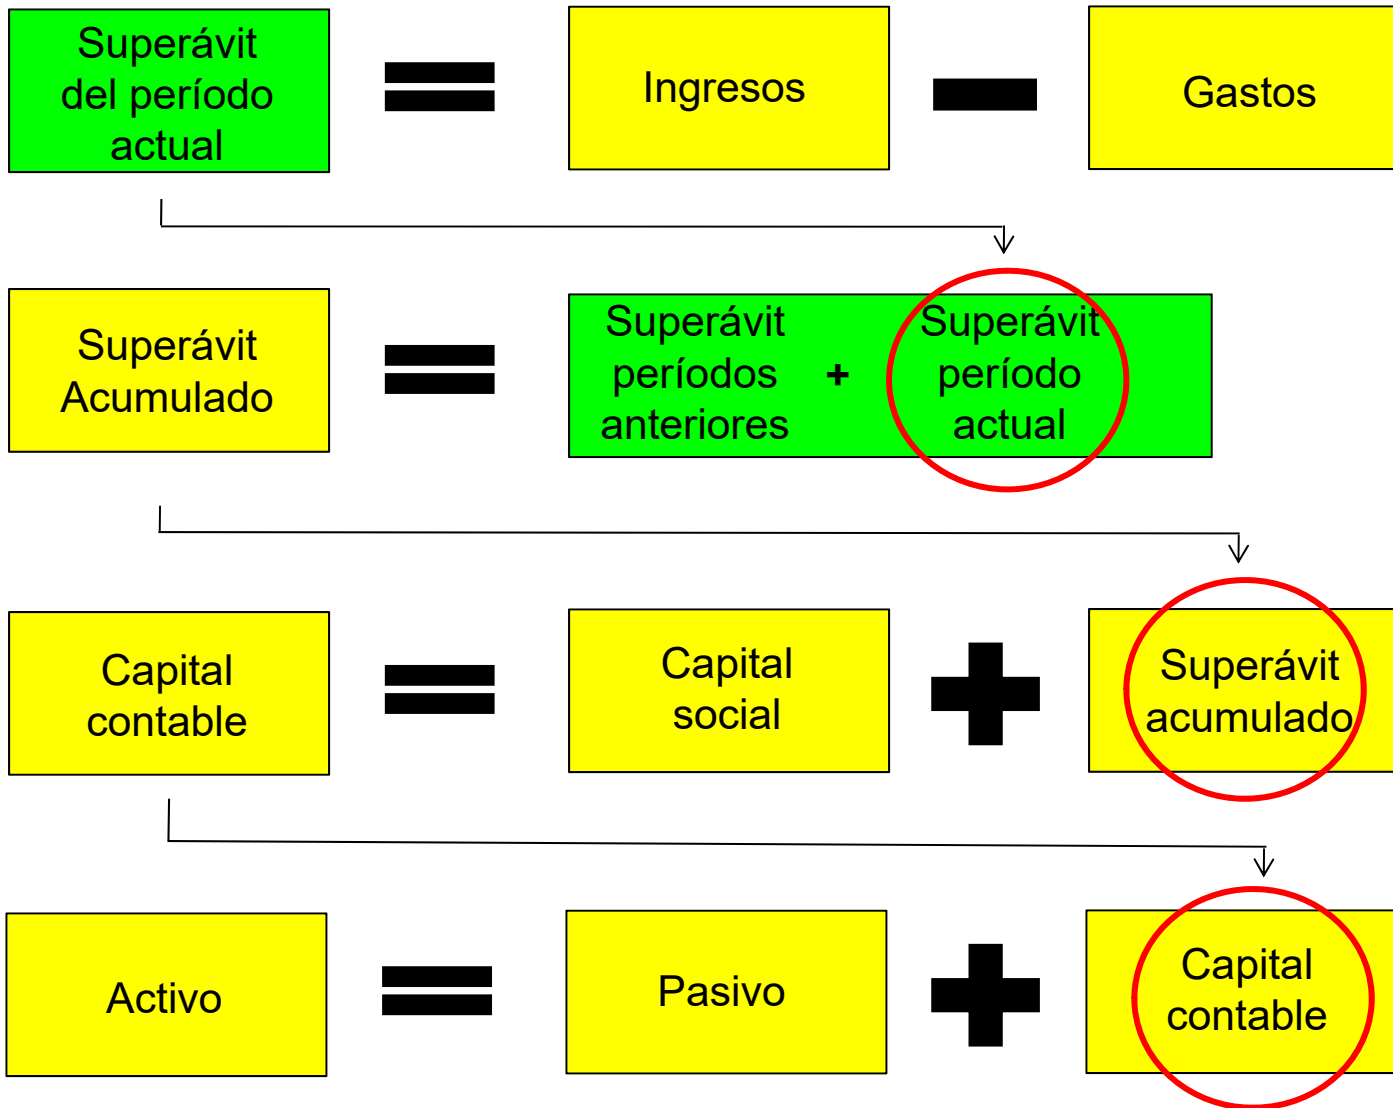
Superávit del período actual = Ingresos − Gastos

Superávit Acumulado = Superávit períodos anteriores + Superávit período actual

Capital contable = Capital social + Superávit acumulado

Activo = Pasivo + Capital contable